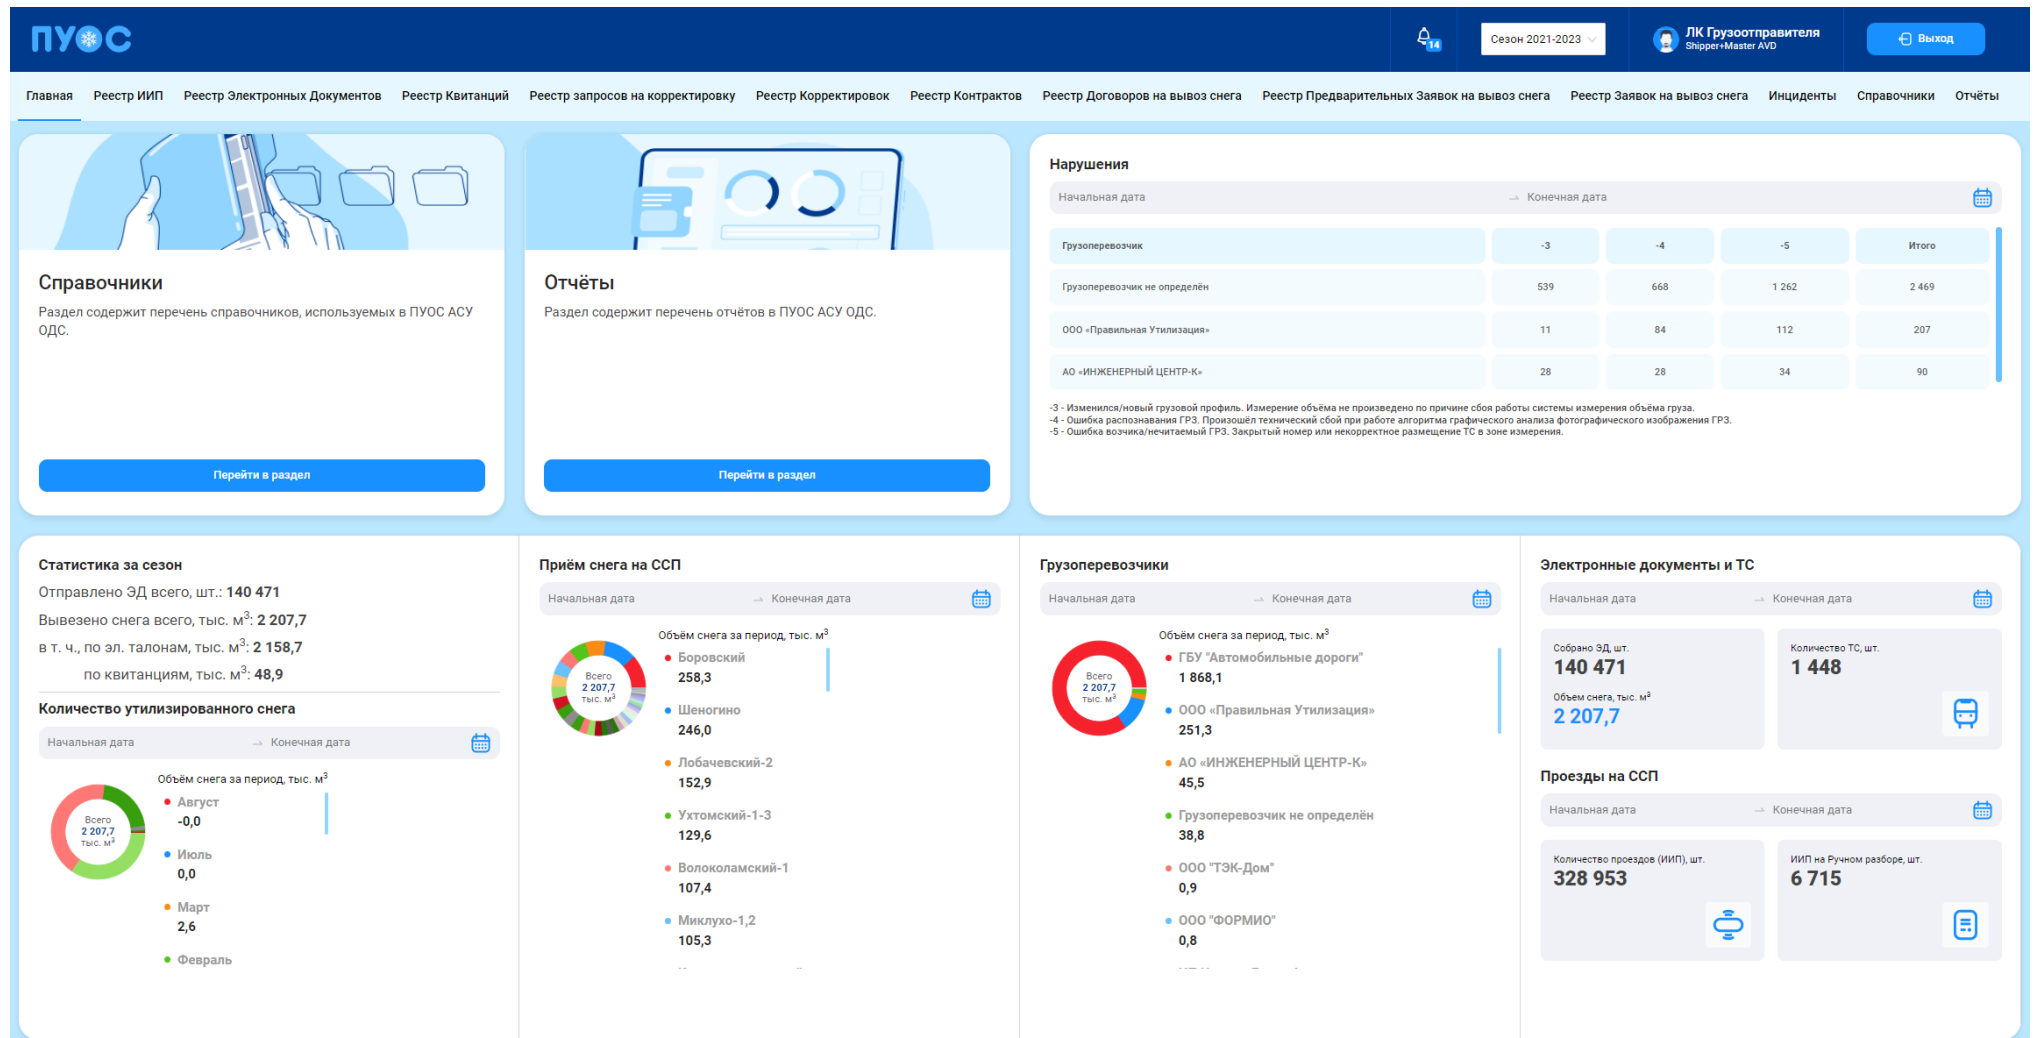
ПУОС

14 Сезон 2021-2023 ЛК Грузоотправителя Shipper+Master AVD Выход

Главная Реестр ИИП Реестр Электронных Документов Реестр Квитанций Реестр запросов на корректировку Реестр Корректировок Реестр Контрактов Реестр Договоров на вывоз снега Реестр Предварительных Заявок на вывоз снега Реестр Заявок на вывоз снега Инциденты Справочники Отчёты

Справочники

Раздел содержит перечень справочников, используемых в ПУОС АСУ ОДС.

Перейти в раздел

Отчёты

Раздел содержит перечень отчётов в ПУОС АСУ ОДС.

Перейти в раздел

Нарушения

Начальная дата → Конечная дата

| Грузоперевозчик | -3 | -4 | -5 | Итого |
|---|---|---|---|---|
| Грузоперевозчик не определён | 539 | 668 | 1 262 | 2 469 |
| ООО «Правильная Утилизация» | 11 | 84 | 112 | 207 |
| АО «ИНЖЕНЕРНЫЙ ЦЕНТР-К» | 28 | 28 | 34 | 90 |

-3 - Изменился/новый грузовой профиль. Измерение объёма не произведено по причине сбоя работы системы измерения объёма груза.
-4 - Ошибка распознавания ГРЗ. Произошёл технический сбой при работе алгоритма графического анализа фотографического изображения ГРЗ.
-5 - Ошибка возчика/нечитаемый ГРЗ. Закрытый номер или некорректное размещение ТС в зоне измерения.

Статистика за сезон

Отправлено ЭД всего, шт.: 140 471
Вывезено снега всего, тыс. м$^3$: 2 207,7
в т. ч., по эл. талонам, тыс. м$^3$: 2 158,7
по квитанциям, тыс. м$^3$: 48,9

Количество утилизированного снега

Начальная дата → Конечная дата

Объём снега за период, тыс. м$^3$
Всего 2 207,7 тыс. м$^3$
Август -0,0
Июль 0,0
Март 2,6
Февраль

Приём снега на ССП

Начальная дата → Конечная дата

Объём снега за период, тыс. м$^3$
Всего 2 207,7 тыс. м$^3$
Боровский 258,3
Шеногино 246,0
Лобачевский-2 152,9
Ухтомский-1-3 129,6
Волоколамский-1 107,4
Миклухо-1,2 105,3

Грузоперевозчики

Начальная дата → Конечная дата

Объём снега за период, тыс. м$^3$
Всего 2 207,7 тыс. м$^3$
ГБУ "Автомобильные дороги" 1 868,1
ООО «Правильная Утилизация» 251,3
АО «ИНЖЕНЕРНЫЙ ЦЕНТР-К» 45,5
Грузоперевозчик не определён 38,8
ООО "ТЭК-Дом" 0,9
ООО "ФОРМИО" 0,8

Электронные документы и ТС

Начальная дата → Конечная дата

Собрано ЭД, шт. 140 471
Объем снега, тыс. м$^3$ 2 207,7
Количество ТС, шт. 1 448

Проезды на ССП

Начальная дата → Конечная дата

Количество проездов (ИИП), шт. 328 953
ИИП на Ручном разборе, шт. 6 715